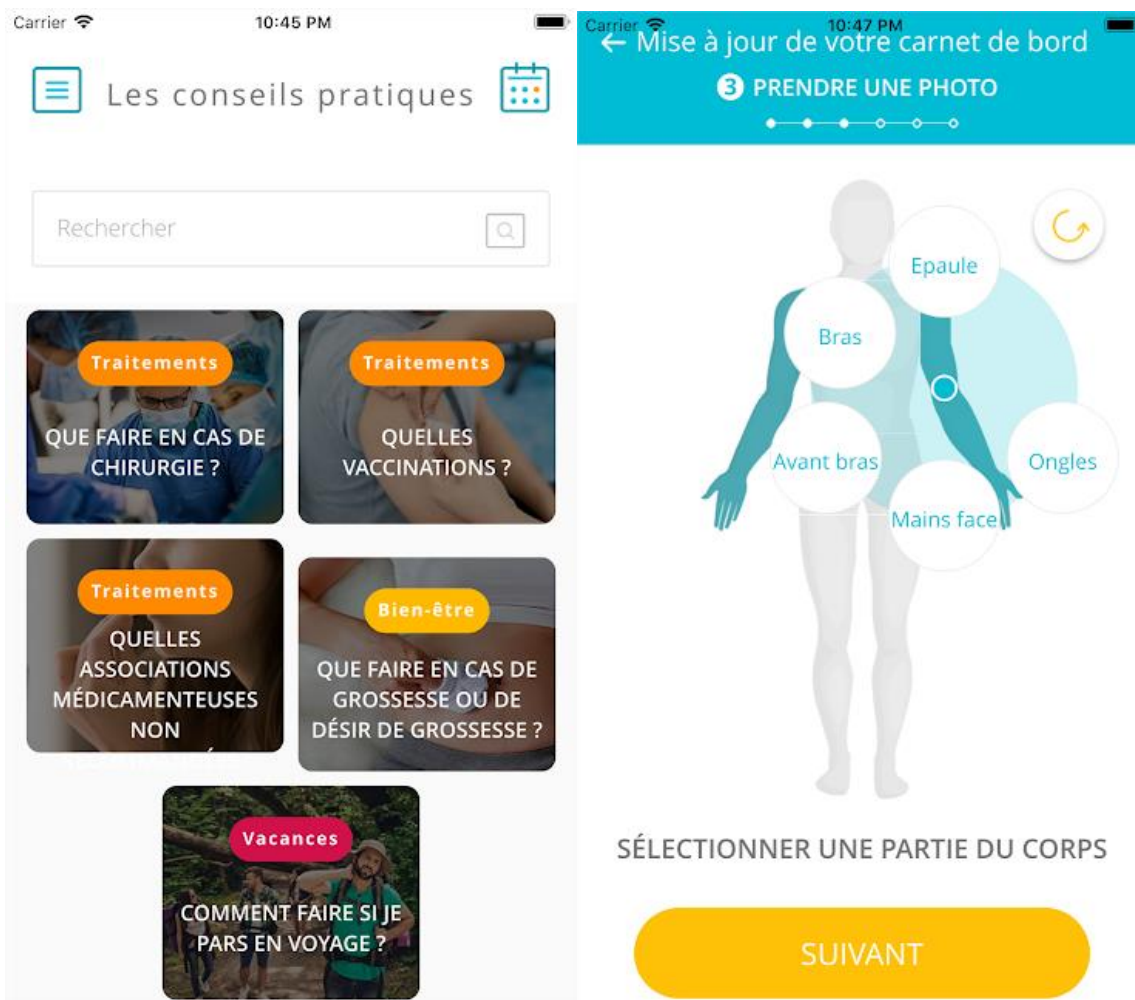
Carrier 10:45 PM

Les conseils pratiques

Rechercher

Traitements
QUE FAIRE EN CAS DE CHIRURGIE ?

Traitements
QUELLES VACCINATIONS ?

Traitements
QUELLES ASSOCIATIONS MÉDICAMENTEUSES NON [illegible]

Bien-être
QUE FAIRE EN CAS DE GROSSESSE OU DE DÉSIR DE GROSSESSE ?

Vacances
COMMENT FAIRE SI JE PARS EN VOYAGE ?

Carrier 10:47 PM

← Mise à jour de votre carnet de bord

3 PRENDRE UNE PHOTO

Epaule

Bras

Avant bras

Ongles

Mains face

SÉLECTIONNER UNE PARTIE DU CORPS

SUIVANT